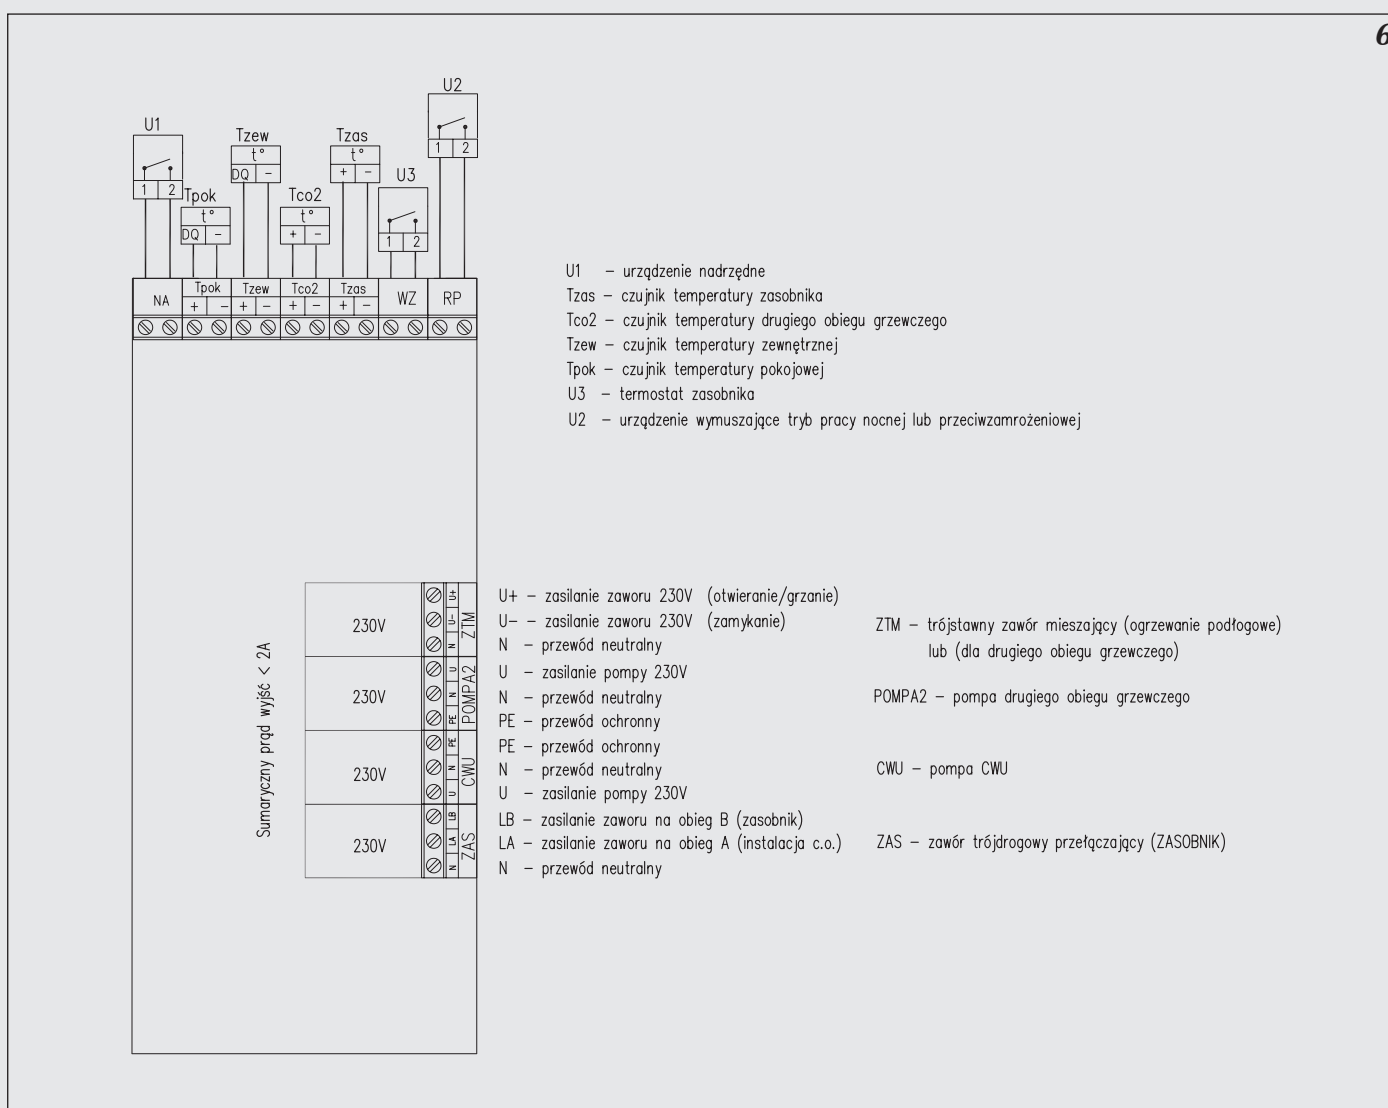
6

U2
1 2

U1
1 2

Tzew
t°
DQ –

Tzas
t°
+ –

U3
1 2

Tpok
t°
DQ –

Tco2
t°
+ –

NA | Tpok + – | Tzew + – | Tco2 + – | Tzas + – | WZ | RP

U1 – urządzenie nadrzędne
Tzas – czujnik temperatury zasobnika
Tco2 – czujnik temperatury drugiego obiegu grzewczego
Tzew – czujnik temperatury zewnętrznej
Tpok – czujnik temperatury pokojowej
U3 – termostat zasobnika
U2 – urządzenie wymuszające tryb pracy nocnej lub przeciwzamrożeniowej

Sumaryczny prąd wyjść < 2A

230V
U+ U– N ZTM
230V
U N PE POMPA2
230V
PE N U CWU
230V
LB LA N ZAS

U+ – zasilanie zaworu 230V (otwieranie/grzanie)
U– – zasilanie zaworu 230V (zamykanie)
N – przewód neutralny
U – zasilanie pompy 230V
N – przewód neutralny
PE – przewód ochronny
PE – przewód ochronny
N – przewód neutralny
U – zasilanie pompy 230V
LB – zasilanie zaworu na obieg B (zasobnik)
LA – zasilanie zaworu na obieg A (instalacja c.o.)
N – przewód neutralny

ZTM – trójstawny zawór mieszający (ogrzewanie podłogowe) lub (dla drugiego obiegu grzewczego)

POMPA2 – pompa drugiego obiegu grzewczego

CWU – pompa CWU

ZAS – zawór trójdrogowy przełączający (ZASOBNIK)